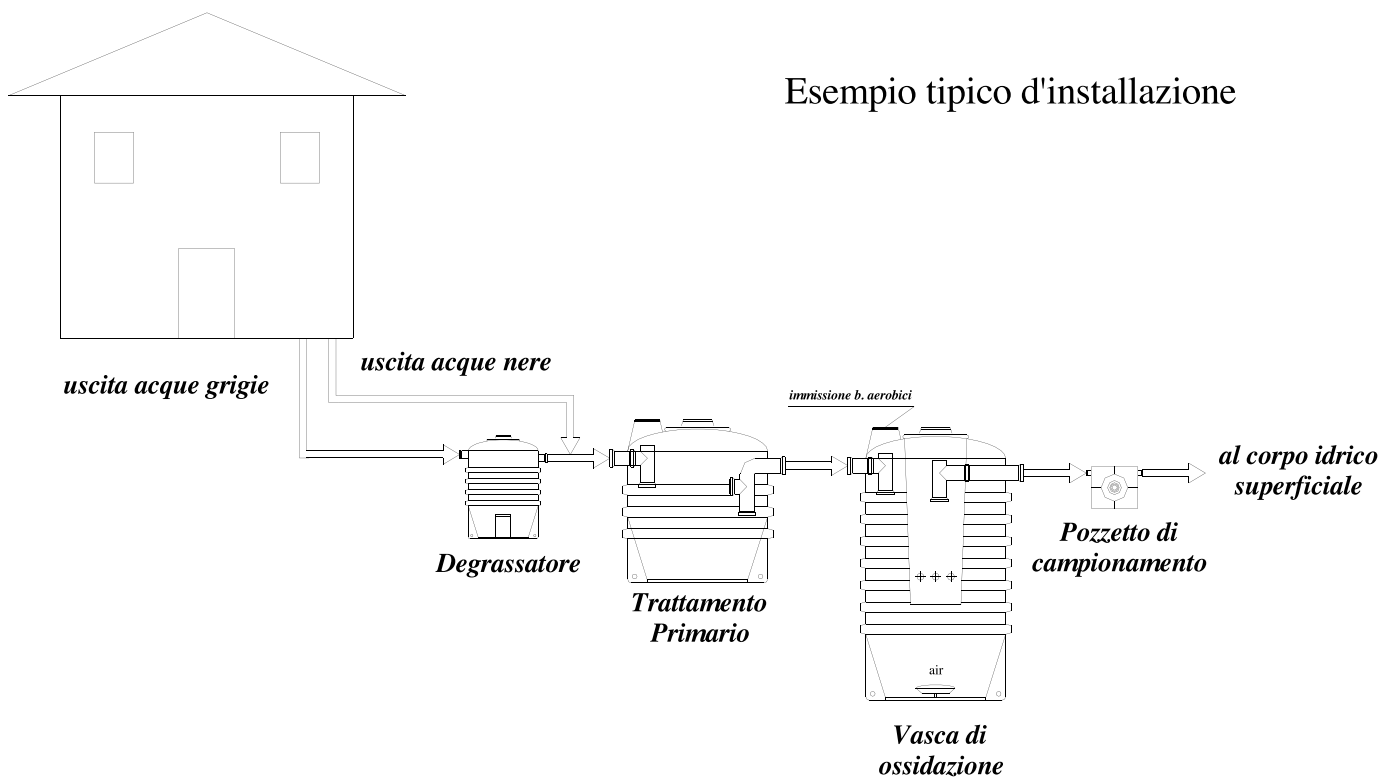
Esempio tipico d'installazione

uscita acque nere

uscita acque grigie

immissione b. aerobici

al corpo idrico superficiale

Degrassatore

Trattamento Primario

+++

air

Pozzetto di campionamento

Vasca di ossidazione